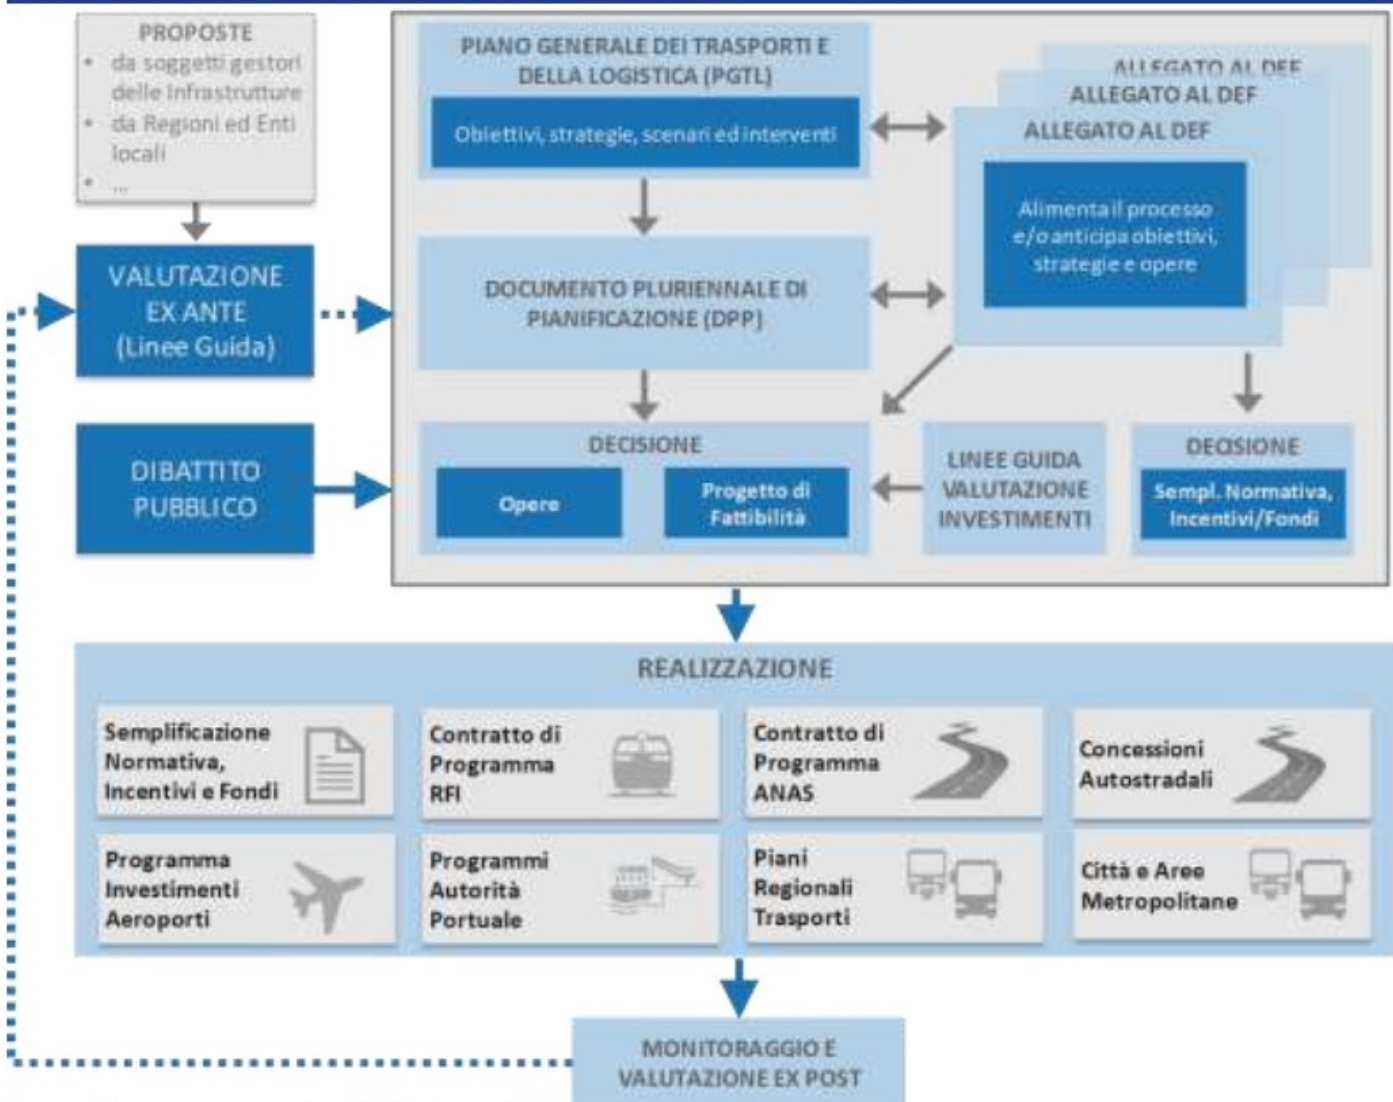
PROPOSTE
• da soggetti gestori delle Infrastrutture
• da Regioni ed Enti locali
• ...

VALUTAZIONE EX ANTE (Linee Guida)

DIBATTITO PUBBLICO

PIANO GENERALE DEI TRASPORTI E DELLA LOGISTICA (PGTL)

Obiettivi, strategie, scenari ed interventi

ALLEGATO AL DEF
ALLEGATO AL DEF
ALLEGATO AL DEF

Alimenta il processo e/o anticipa obiettivi, strategie e opere

DOCUMENTO PLURIENNALE DI PIANIFICAZIONE (DPP)

DECISIONE

Opere

Progetto di Fattibilità

LINEE GUIDA VALUTAZIONE INVESTIMENTI

DECISIONE

Sempl. Normativa, Incentivi/Fondi

REALIZZAZIONE

Semplificazione Normativa, Incentivi e Fondi

Contratto di Programma RFI

Contratto di Programma ANAS

Concessioni Autostradali

Programma Investimenti Aeroporti

Programmi Autorità Portuale

Piani Regionali Trasporti

Città e Aree Metropolitane

MONITORAGGIO E VALUTAZIONE EX POST